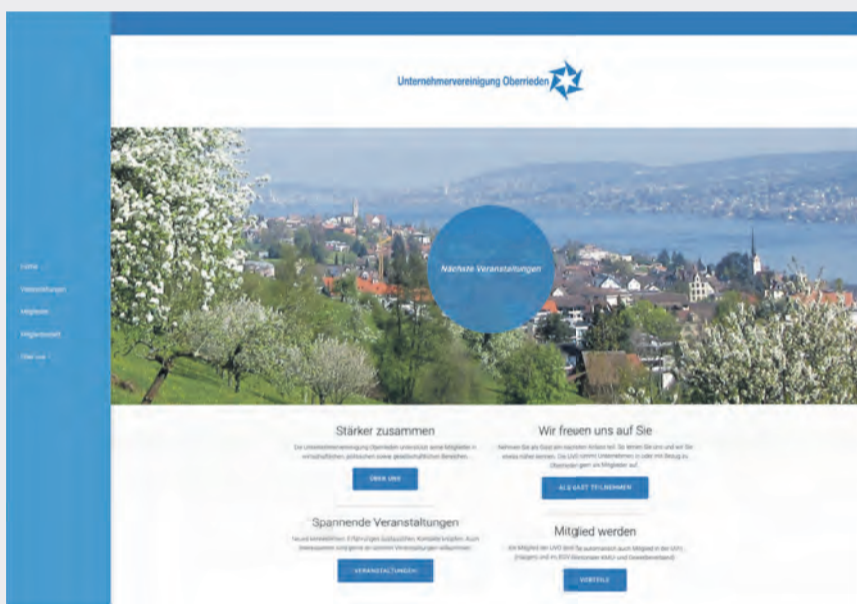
Unternehmervereinigung Oberrieden

Home
Veranstaltungen
Mitglieder
Mitgliedschaft
Über uns

Nächste Veranstaltungen

Stärker zusammen

Die Unternehmervereinigung Oberrieden unterstützt seine Mitglieder in wirtschaftlichen, politischen sowie gesellschaftlichen Bereichen.

ÜBER UNS

Wir freuen uns auf Sie

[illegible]

ALS GAST TEILNEHMEN

Spannende Veranstaltungen

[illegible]

VERANSTALTUNGEN

Mitglied werden

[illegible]

VORTEILE